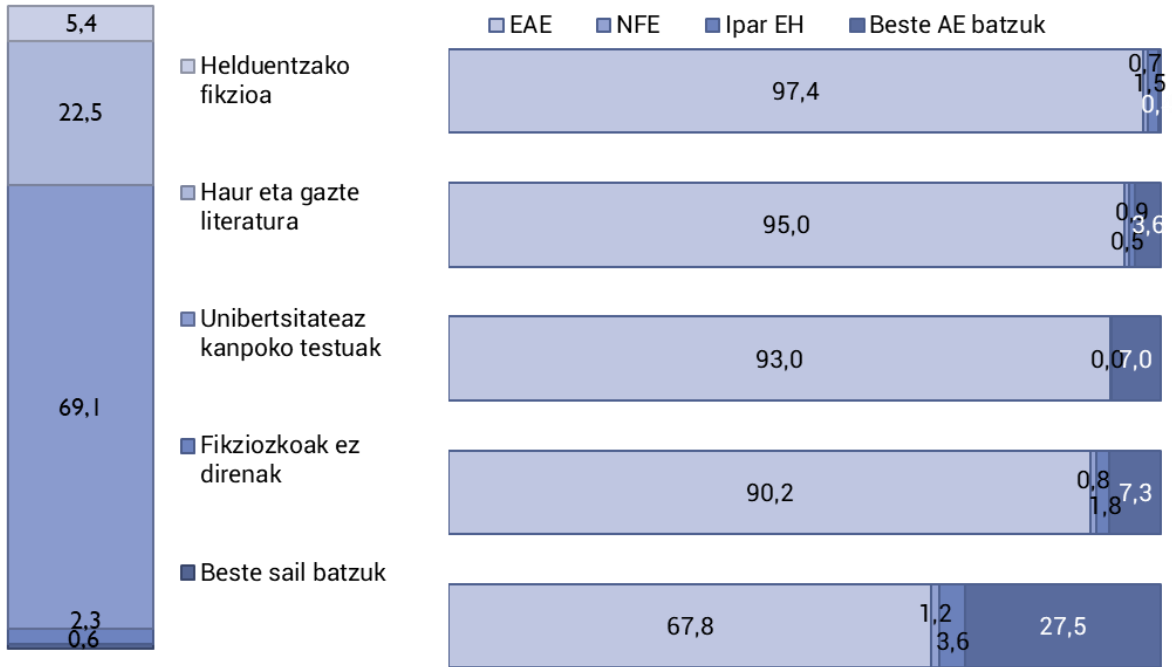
5,4
22,5
69,1
2,3
0,6

Helduentzako fikzioa
Haur eta gazte literatura
Unibertsitateaz kanpoko testuak
Fikziozkoak ez direnak
Beste sail batzuk

EAE NFE Ipar EH Beste AE batzuk

97,4 0,7 1,5 0,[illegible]
95,0 0,9 0,5 3,6
93,0 0,0 7,0
90,2 0,8 1,8 7,3
67,8 1,2 3,6 27,5